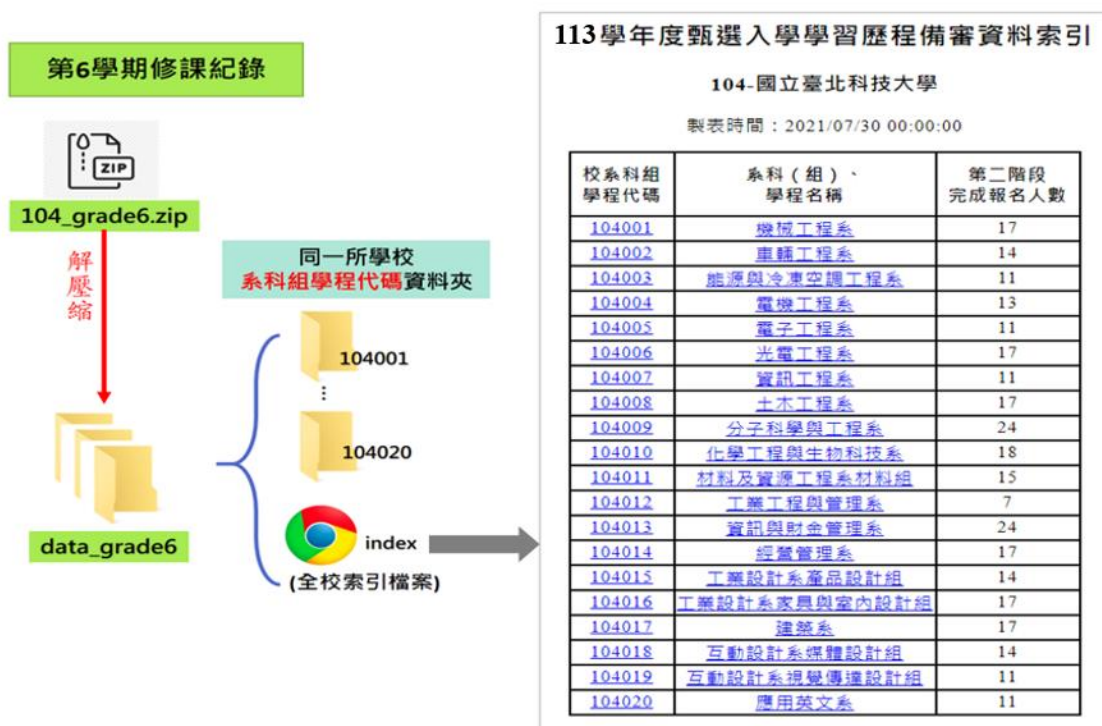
第6學期修課紀錄

ZIP

104_grade6.zip

解壓縮

data_grade6

同一所學校
系科組學程代碼資料夾

104001

⋮

104020

index

(全校索引檔案)

113學年度甄選入學學習歷程備審資料索引

104-國立臺北科技大學

製表時間：2021/07/30 00:00:00

| 校系科組學程代碼 | 系科（組）、學程名稱 | 第二階段完成報名人數 |
|---|---|---|
| 104001 | 機械工程系 | 17 |
| 104002 | 車輛工程系 | 14 |
| 104003 | 能源與冷凍空調工程系 | 11 |
| 104004 | 電機工程系 | 13 |
| 104005 | 電子工程系 | 11 |
| 104006 | 光電工程系 | 17 |
| 104007 | 資訊工程系 | 11 |
| 104008 | 土木工程系 | 17 |
| 104009 | 分子科學與工程系 | 24 |
| 104010 | 化學工程與生物科技系 | 18 |
| 104011 | 材料及資源工程系材料組 | 15 |
| 104012 | 工業工程與管理系 | 7 |
| 104013 | 資訊與財金管理系 | 24 |
| 104014 | 經營管理系 | 17 |
| 104015 | 工業設計系產品設計組 | 14 |
| 104016 | 工業設計系家具與室內設計組 | 17 |
| 104017 | 建築系 | 17 |
| 104018 | 互動設計系媒體設計組 | 14 |
| 104019 | 互動設計系視覺傳達設計組 | 11 |
| 104020 | 應用英文系 | 11 |